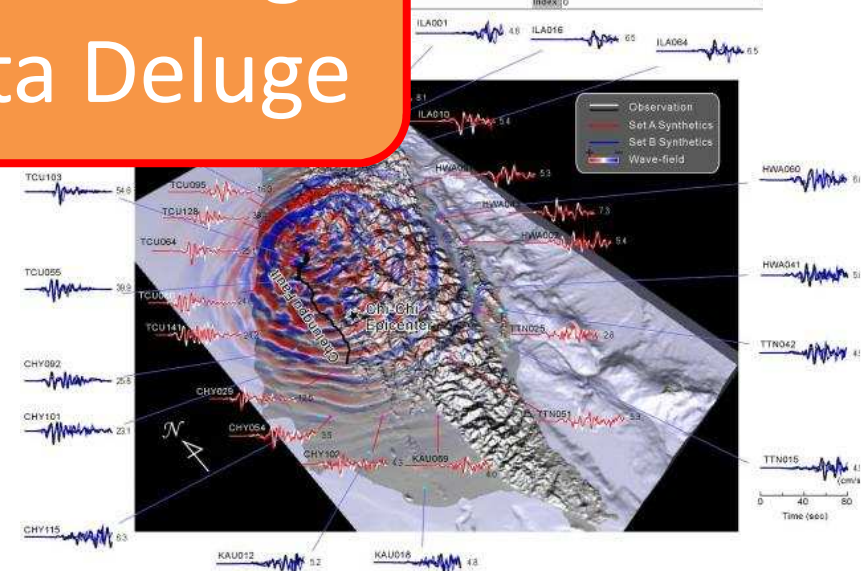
ta Deluge

Index 0

ILA001 4.6
ILA016 6.5
ILA064 6.5
5.1
ILA010 5.4

Observation
Set A Synthetics
Set B Synthetics
Wave-field

TCU103 54.8
TCU095 16.3
TCU128 38.2
TCU064 25.1
TCU055 30.9
TCU0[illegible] 21.7
TCU141 24.5
CHY092 25.8
CHY025 12.6
CHY101 23.1
CHY054 3.5
CHY102 4.3
CHY115 6.3
KAU012 5.2
KAU018 4.8
KAU069 6.0

HWA0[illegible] 5.3
HWA0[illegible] 7.3
HWA002 5.4
HWA060 6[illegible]
HWA041 5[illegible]
TTN025 2.8
TTN042 4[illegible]
TTN051 5.3
TTN015 4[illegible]

Chi-Chi Epicenter
Chelungpu Fault

N

(cm/s)
0 40 80
Time (sec)